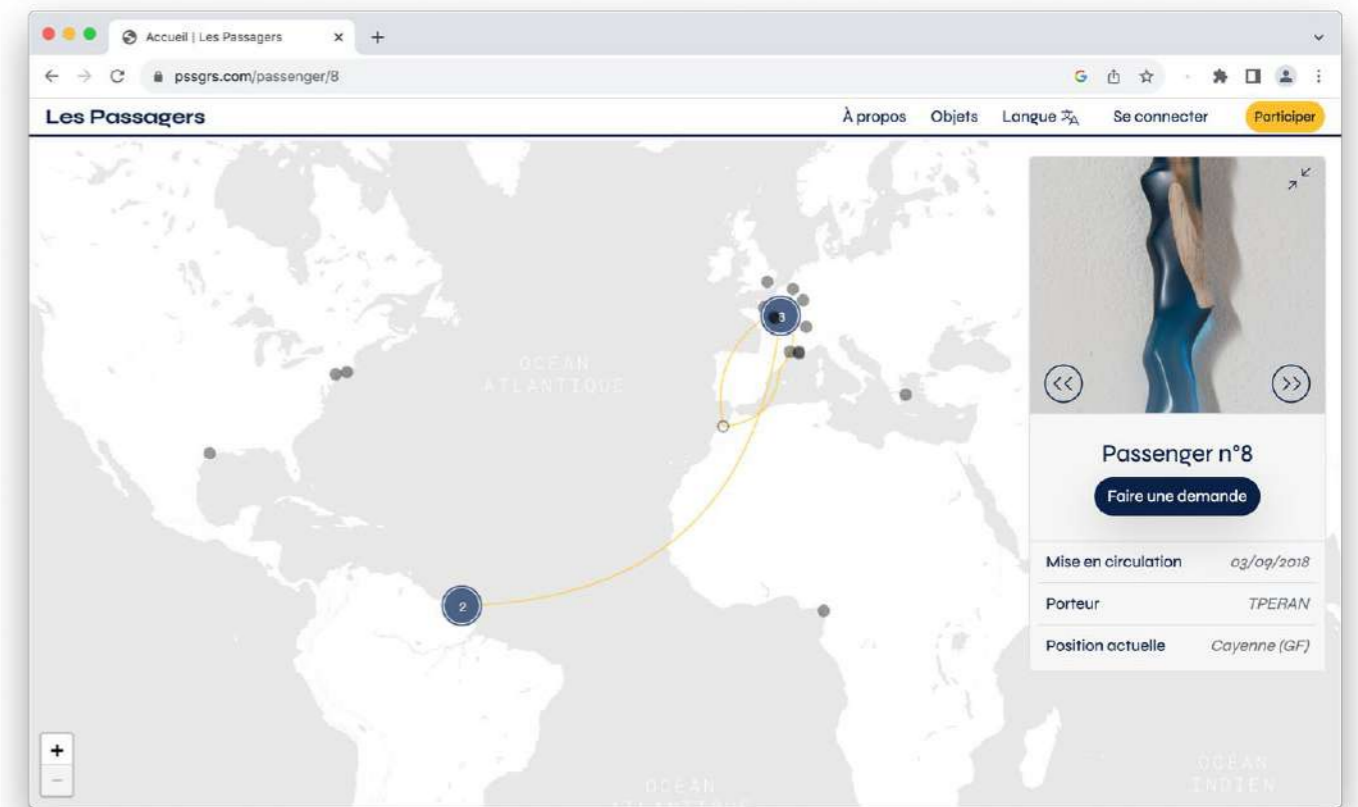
Accueil | Les Passagers

pssgrs.com/passenger/8

Les Passagers

À propos Objets Langue Se connecter Participer

OCEAN ATLANTIQUE

3

2

Passenger n°8

Faire une demande

| Mise en circulation | 03/09/2018 |
|---|---|
| Porteur | TPERAN |
| Position actuelle | Cayenne (GF) |

+
−

OCEAN

OCEAN INDIEN